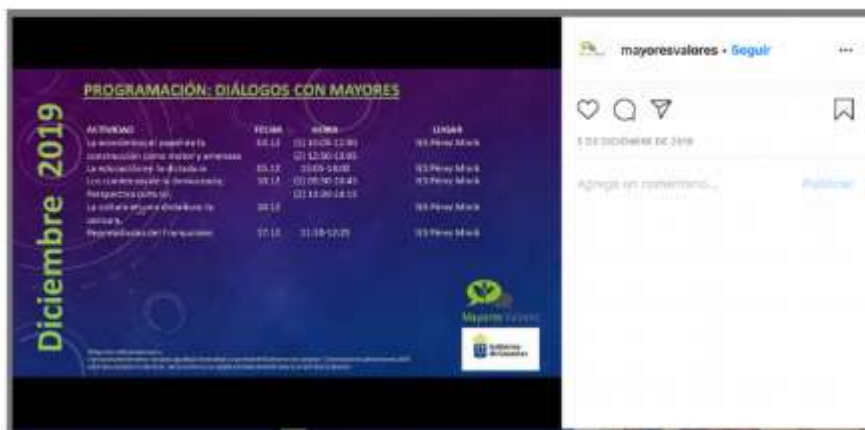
Diciembre 2019

PROGRAMACIÓN: DIÁLOGOS CON MAYORES

| ACTIVIDAD | FECHA | HORA | LUGAR |
|---|---|---|---|
| La economía y el papel de la construcción como motor y amenaza | 03.12 | (1) 10:00-12:00 (2) 12:00-13:00 | IES Pérez Minik |
| La educación en la dictadura | 05.12 | 13:05-14:00 | IES Pérez Minik |
| Los cuarenta años de democracia. Perspectiva personal | 10.12 | (1) 09:00-10:45 (2) 11:30-14:15 | IES Pérez Minik |
| La cultura en una dictadura: la censura. | 10.12 | | IES Pérez Minik |
| Repercusiones del franquismo | 17.12 | 11:15-12:05 | IES Pérez Minik |

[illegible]

Mayores Valores

Gobierno de Canarias

mayoresvalores • Seguir

...

5 DE DICIEMBRE DE 2019

Agrega un comentario...

Publicar